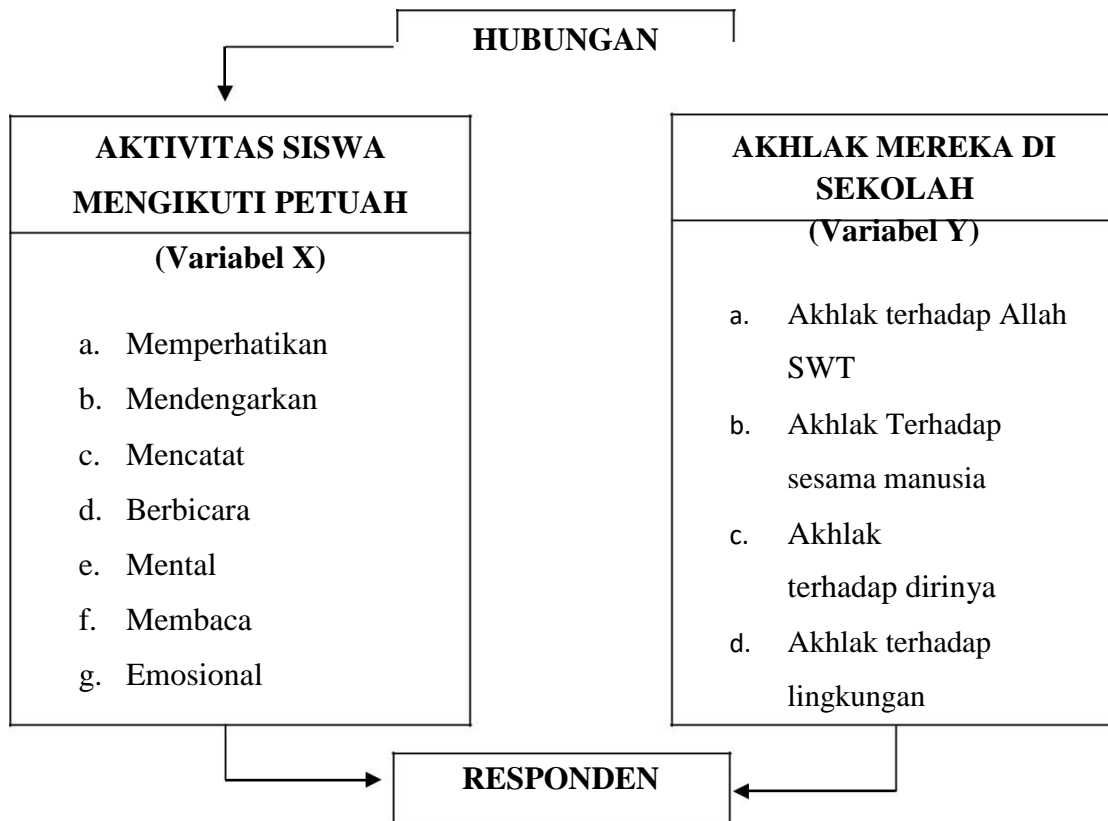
HUBUNGAN

AKTIVITAS SISWA MENGIKUTI PETUAH

(Variabel X)

a. Memperhatikan
b. Mendengarkan
c. Mencatat
d. Berbicara
e. Mental
f. Membaca
g. Emosional

AKHLAK MEREKA DI SEKOLAH

(Variabel Y)

a. Akhlak terhadap Allah SWT
b. Akhlak Terhadap sesama manusia
c. Akhlak terhadap dirinya
d. Akhlak terhadap lingkungan

RESPONDEN